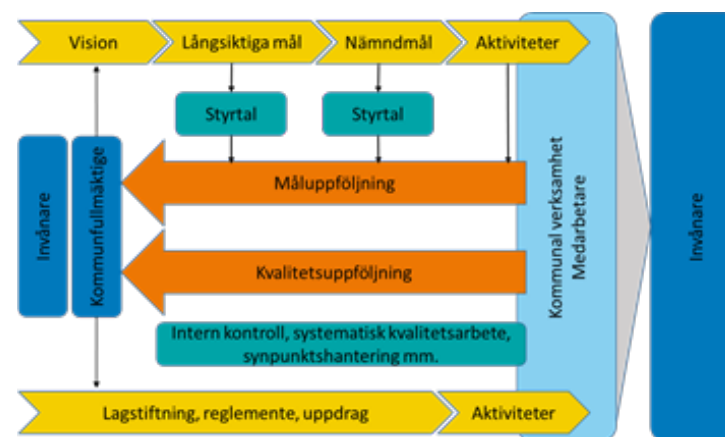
Vision

Långsiktiga mål

Nämndmål

Aktiviteter

Styrtal

Styrtal

Invånare

Kommunfullmäktige

Måluppföljning

Kvalitetsuppföljning

Intern kontroll, systematisk kvalitetsarbete, synpunktshantering mm.

Kommunal verksamhet Medarbetare

Invånare

Lagstiftning, reglemente, uppdrag

Aktiviteter